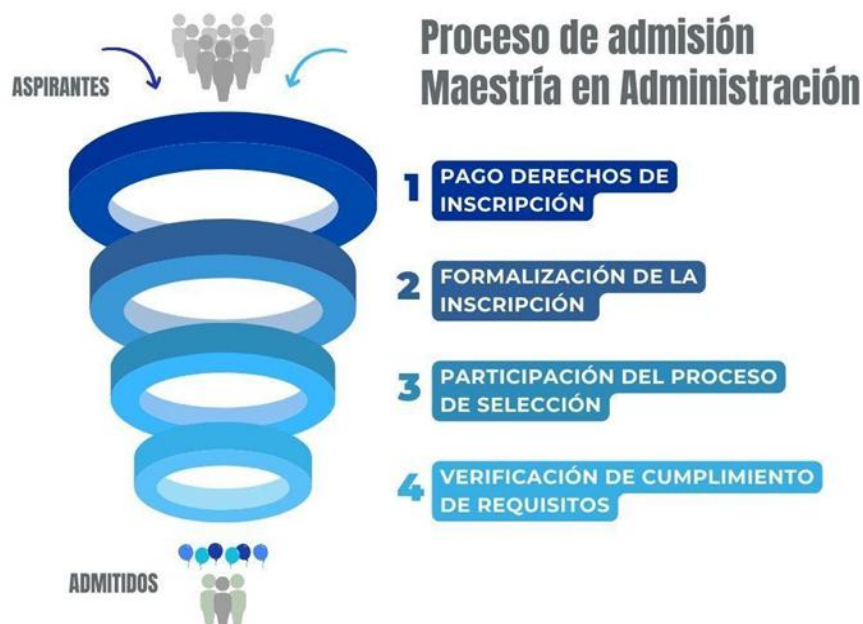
ASPIRANTES

Proceso de admisión
Maestría en Administración

1 PAGO DERECHOS DE INSCRIPCIÓN

2 FORMALIZACIÓN DE LA INSCRIPCIÓN

3 PARTICIPACIÓN DEL PROCESO DE SELECCIÓN

4 VERIFICACIÓN DE CUMPLIMIENTO DE REQUISITOS

ADMITIDOS